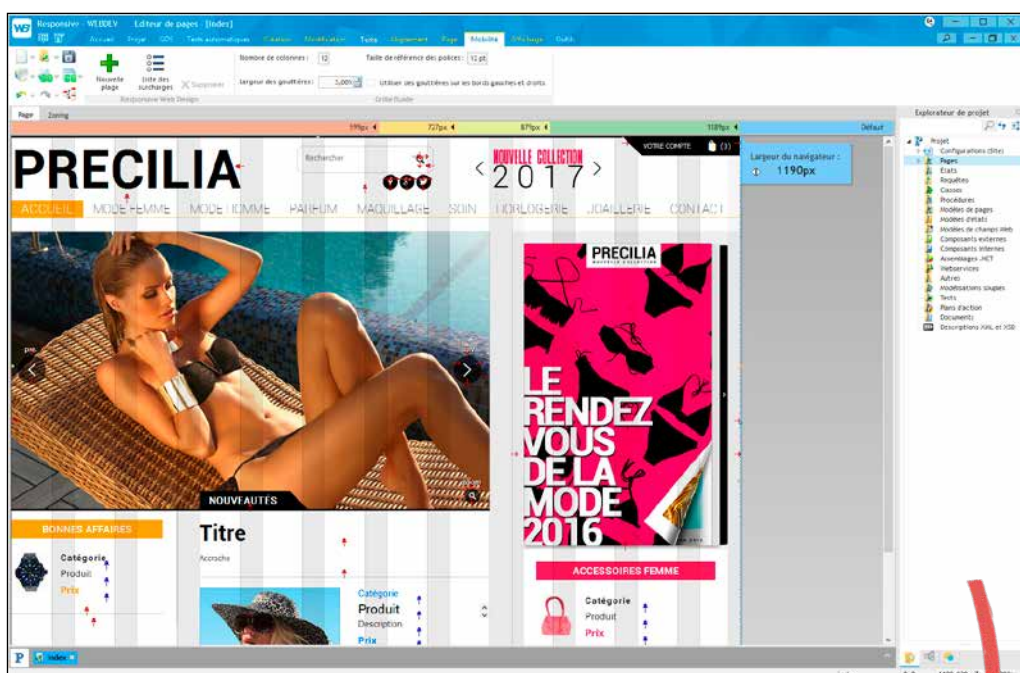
Responsive - WEBDEV Editeur de pages - [Index]

Accueil Projet SCM Texte automatique Création Modification Texte Alignement Page Mobilité Affichage Outils

Nouvelle plage Liste des surcharges Supprimer

Responsive Web Design

Nombre de colonnes : 12

Largeur des gouttières : 5,00%

Taille de référence des polices : 12 pt

Utiliser des gouttières sur les bords gauches et droits

Grille fluide

Page Zoning

599px 727px 879px 1189px Défaut

Largeur du navigateur : 1190px

PRECILIA

Rechercher

VOTRE COMPTE (3)

NOUVELLE COLLECTION 2017

ACCUEIL MODE FEMME MODE HOMME PARFUM MAQUILLAGE SOIN HORLOGERIE JOAILLERIE CONTACT

NOUVEAUTÉS

PRECILIA

LE RENDEZ VOUS DE LA MODE 2016

BONNES AFFAIRES

Catégorie
Produit
Prix

Titre
Accroche

Catégorie
Produit
Description
Prix

ACCESSOIRES FEMME

Catégorie
Produit
Prix

Explorateur de projet

Projet
Configurations (Site)
Pages
Etats
Requêtes
Classes
Procédures
Modèles de pages
Modèles d'états
Modèles de champs Web
Composants externes
Composants internes
Assemblages .NET
Webservices
Autres
Modélisations souples
Tests
Plans d'action
Documents
Descriptions XML et XSD

P Index